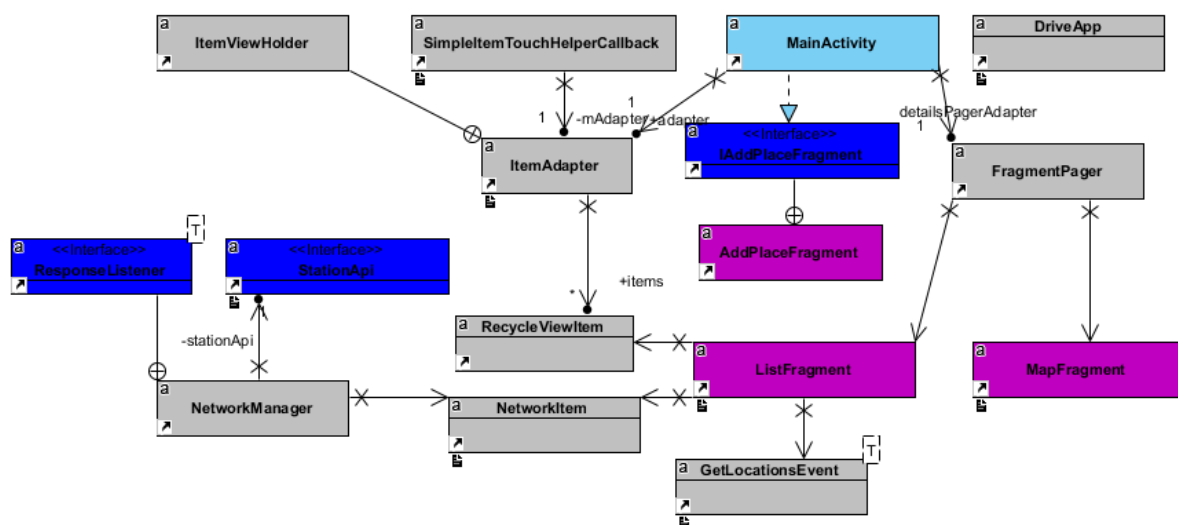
a ItemViewHolder

a SimpleItemTouchHelperCallback

a MainActivity

a DriveApp

1

1 -mAdapter +adapter

detailsPagerAdapter 1

a ItemAdapter

a <<Interface>> IAddPlaceFragment

a FragmentPager

T

a <<Interface>> ResponseListener

a <<Interface>> StationApi

a AddPlaceFragment

+items

*

-stationApi

1

a RecycleViewItem

a ListFragment

a MapFragment

a NetworkManager

a NetworkItem

T

a GetLocationsEvent